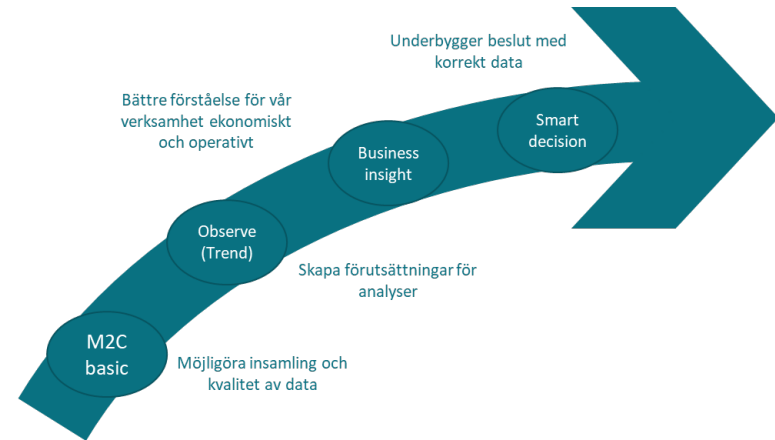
Underbygger beslut med korrekt data

Bättre förståelse för vår verksamhet ekonomiskt och operativt

Smart decision

Business insight

Observe (Trend)

Skapa förutsättningar för analyser

M2C basic

Möjliggöra insamling och kvalitet av data